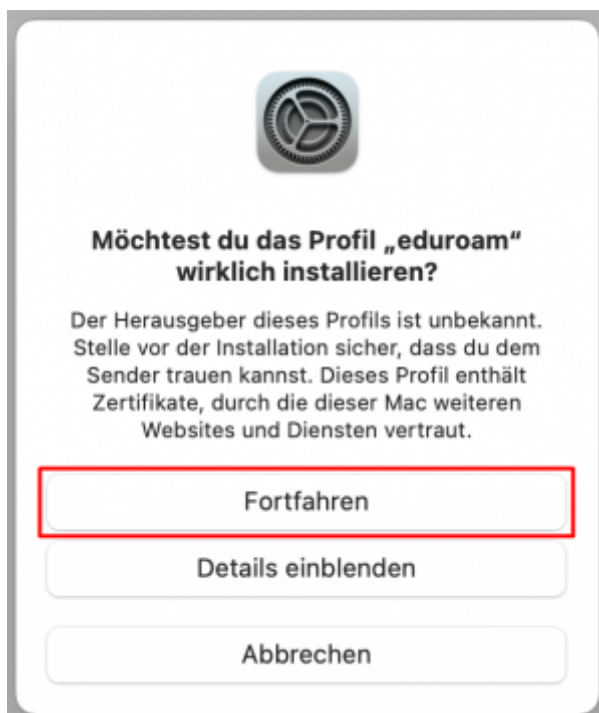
Möchtest du das Profil „eduroam“ wirklich installieren?

Der Herausgeber dieses Profils ist unbekannt. Stelle vor der Installation sicher, dass du dem Sender trauen kannst. Dieses Profil enthält Zertifikate, durch die dieser Mac weiteren Websites und Diensten vertraut.

Fortfahren

Details einblenden

Abbrechen